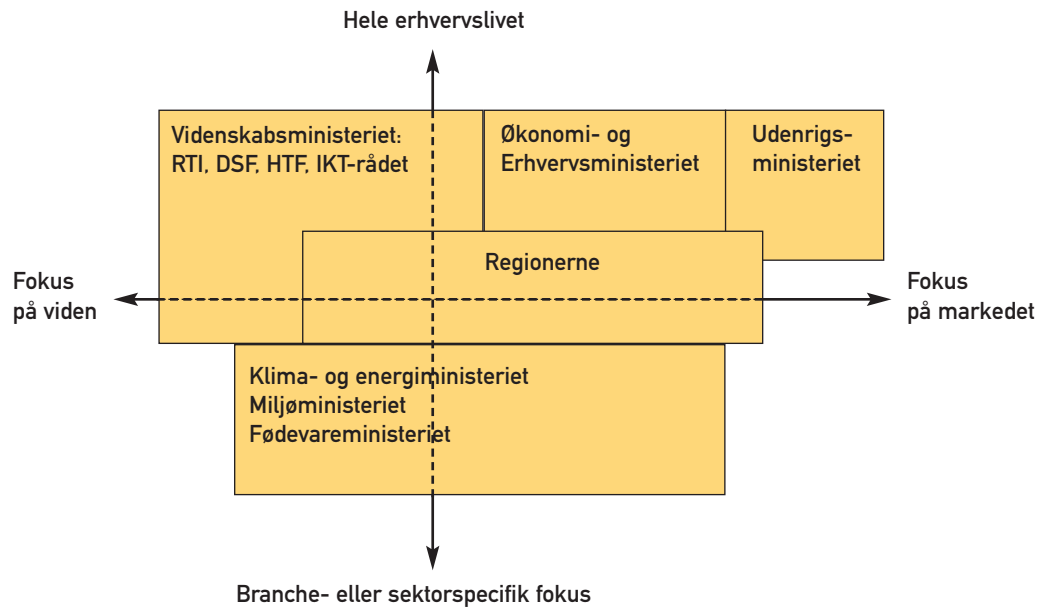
Hele erhvervslivet

Videnskabsministeriet: RTI, DSF, HTF, IKT-rådet

Økonomi- og Erhvervsministeriet

Udenrigsministeriet

Regionerne

Fokus på viden

Fokus på markedet

Klima- og energiministeriet
Miljøministeriet
Fødevareministeriet

Branche- eller sektorspecifik fokus